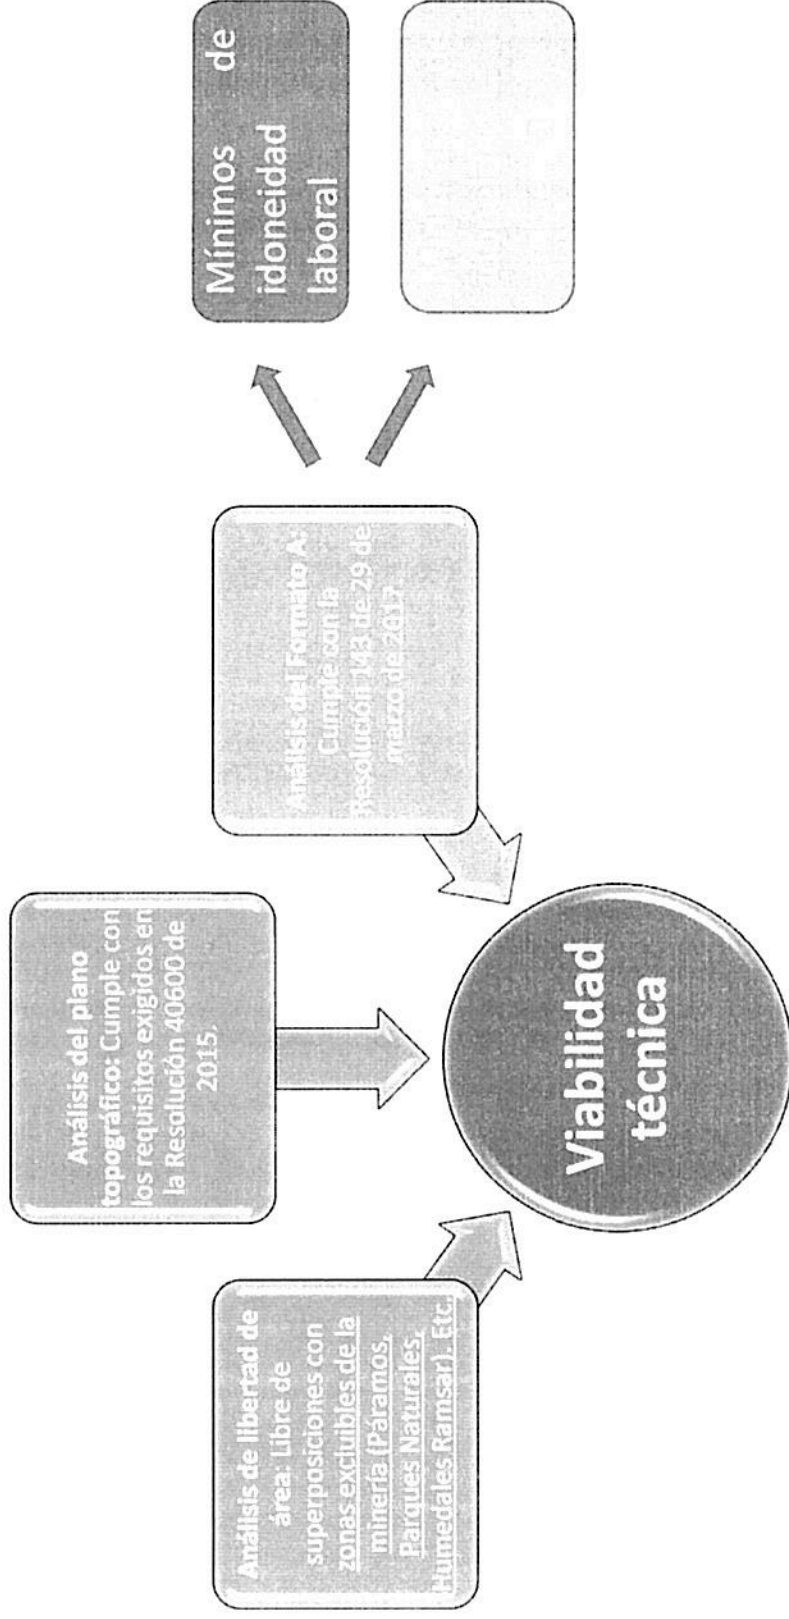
Análisis de libertad de área: Libre de superposiciones con zonas excluibles de la minería (Páramos, Parques Naturales, Humedales Ramsar). Etc.

Análisis del plano topográfico: Cumple con los requisitos exigidos en la Resolución 40600 de 2015.

Análisis del Formato A: Cumple con la Resolución 143 de 29 de marzo de 2017.

Viabilidad técnica

Mínimos de idoneidad laboral

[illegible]